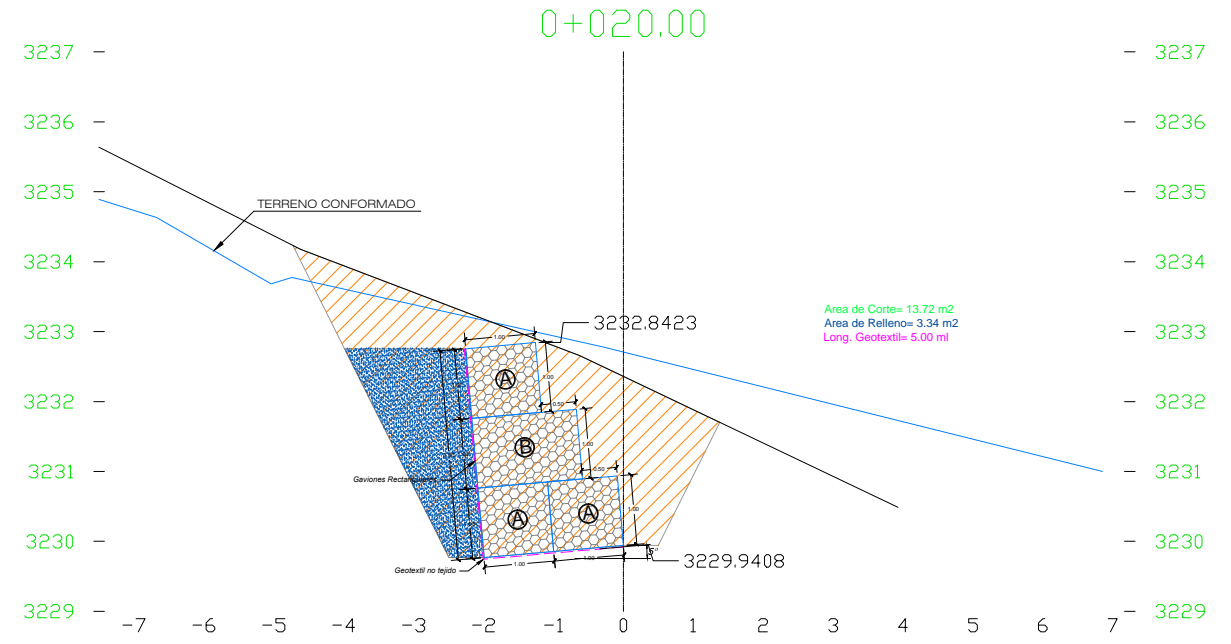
0+020.00

3237
3236
3235
3234
3233
3232
3231
3230
3229

3237
3236
3235
3234
3233
3232
3231
3230
3229

TERRENO CONFORMADO

3232.8423

Area de Corte= 13.72 m2
Area de Relleno= 3.34 m2
Long. Geotextil= 5.00 ml

1.00
1.00
0.50
1.00
0.50
1.00

A
B
A
A

Gaviones Rectangulares

Geotextil no tejido

1.00
1.00
5°

3229.9408

−7 −6 −5 −4 −3 −2 −1 0 1 2 3 4 5 6 7